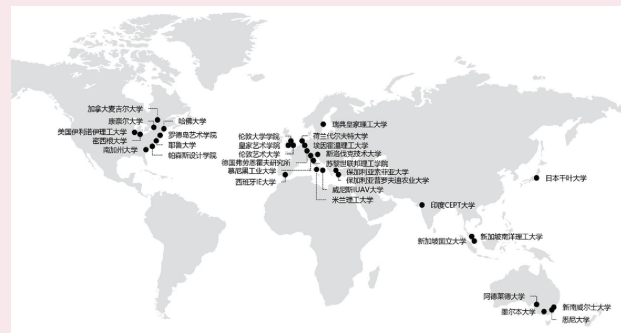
加拿大麦吉尔大学
康奈尔大学
哈佛大学
美国伊利诺伊理工大学
密西根大学
罗德岛艺术学院
耶鲁大学
南加州大学
帕森斯设计学院

瑞典皇家理工大学
荷兰代尔夫特大学
伦敦大学学院
埃因霍温理工大学
皇家艺术学院
新南伐克技术大学
伦敦艺术大学
苏黎世联邦理工学院
德国弗劳恩霍夫研究所
保加利亚索菲亚大学
慕尼黑工业大学
保加利亚普罗夫迪夫农业大学
西班牙IE大学
威尼斯IUAV大学
米兰理工大学

印度CEPT大学
日本千叶大学
新加坡南洋理工大学
新加坡国立大学

阿德莱德大学
墨尔本大学
新南威尔士大学
悉尼大学